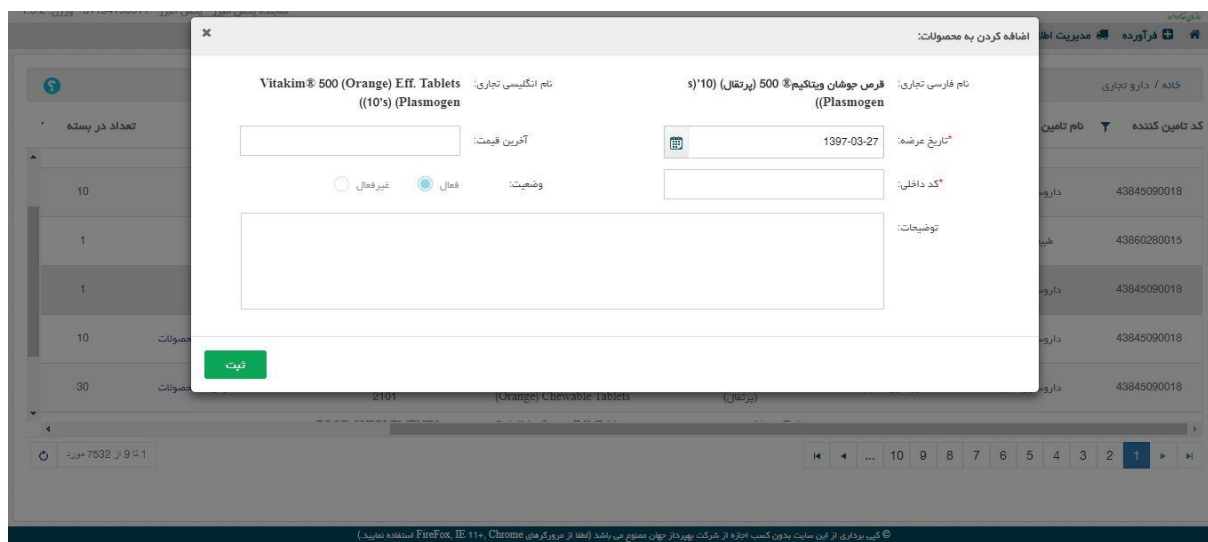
اضافه کردن به محصولات:
×

نام فارسی تجاری: قرص جوشان ویتاکیم® 500 (پرتقال) (10's)
((Plasmogen

نام انگلیسی تجاری: Vitakim® 500 (Orange) Eff. Tablets ((10's) (Plasmogen

*تاریخ عرضه: 1397-03-27

آخرین قیمت:

*کد داخلی:

وضعیت: فعال غیرفعال

توضیحات:

ثبت

فرآورده
مدیریت اطل

خانه / دارو تجاری

کد تامین کننده
نام تامین
تعداد در بسته

| کد تامین کننده | نام تامین | تعداد در بسته |
|---|---|---|
| 43845090018 | داروپ | 10 |
| 43860280015 | طب | 1 |
| 43845090018 | داروپ | 1 |
| 43845090018 | داروپ | 10 |
| 43845090018 | داروپ | 30 |

حصولات
حصولات
2101
(Orange) Chewable Tablets
(پرتقال)

1 تا 9 از 7532 مورد

... 10 9 8 7 6 5 4 3 2 1

© کپی برداری از این سایت بدون کسب اجازه از شرکت بهپرداز جهان ممنوع می باشد (لطفا از مرورگرهای FireFox, IE 11+, Chrome استفاده نمایید.)